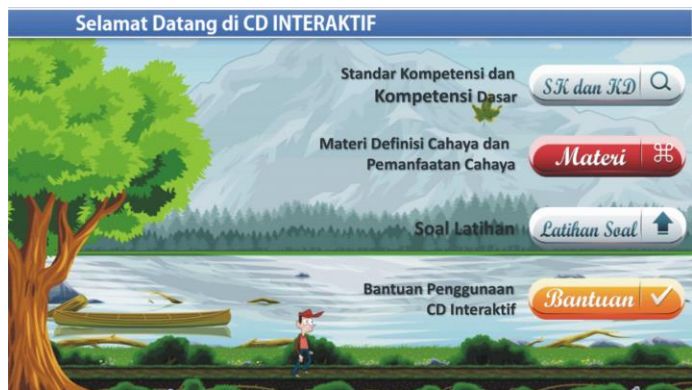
Selamat Datang di CD INTERAKTIF

Standar Kompetensi dan Kompetensi Dasar

SK dan KD

Materi Definisi Cahaya dan Pemanfaatan Cahaya

Materi

Soal Latihan

Latihan Soal

Bantuan Penggunaan CD Interaktif

Bantuan